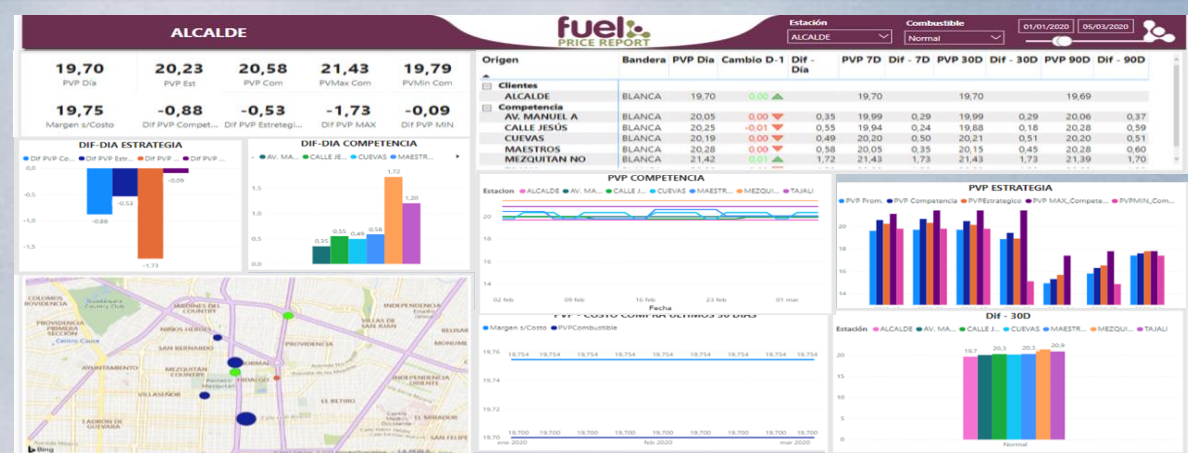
ALCALDE

fuel PRICE REPORT

Estación ALCALDE
Combustible Normal
01/01/2020 05/03/2020

19,70 PVP Día
20,23 PVP Est
20,58 PVP Com
21,43 PVMax Com
19,79 PVMin Com
19,75 Margen s/Costo
-0,88 Dif PVP Compete...
-0,53 Dif PVP Estrategi...
-1,73 Dif PVP MAX
-0,09 Dif PVP MIN

| Origen | Bandera | PVP Día | Cambio D-1 | Dif - Día | PVP 7D | Dif - 7D | PVP 30D | Dif - 30D | PVP 90D | Dif - 90D |
|---|---|---|---|---|---|---|---|---|---|---|
| Clientes | | | | | | | | | | |
| ALCALDE | BLANCA | 19,70 | 0,00 | | 19,70 | | 19,70 | | 19,69 | |
| Competencia | | | | | | | | | | |
| AV. MANUEL A | BLANCA | 20,05 | 0,00 | 0,35 | 19,99 | 0,29 | 19,99 | 0,29 | 20,06 | 0,37 |
| CALLE JESÚS | BLANCA | 20,25 | -0,01 | 0,55 | 19,94 | 0,24 | 19,88 | 0,18 | 20,28 | 0,59 |
| CUEVAS | BLANCA | 20,19 | 0,00 | 0,49 | 20,20 | 0,50 | 20,21 | 0,51 | 20,20 | 0,51 |
| MAESTROS | BLANCA | 20,28 | 0,00 | 0,58 | 20,05 | 0,35 | 20,15 | 0,45 | 20,28 | 0,60 |
| MEZQUITAN NO | BLANCA | 21,42 | 0,01 | 1,72 | 21,43 | 1,73 | 21,43 | 1,73 | 21,39 | 1,70 |

DIF-DÍA ESTRATEGIA
Dif PVP Co... Dif PVP Est... Dif PVP ... Dif PVP ...
0,0 -0,5 -1,0 -1,5
-0,88 -0,53 -1,73 -0,09

DIF-DÍA COMPETENCIA
AV. MA... CALLE JE... CUEVAS MAESTR...
1,5 1,0 0,5
0,35 0,55 0,49 0,58 1,72 1,20

PVP COMPETENCIA
Estacion ALCALDE AV. MA... CALLE J... CUEVAS MAESTR... MEZQUI... TAJALI
20 18 16 14
02 feb 09 feb 16 feb 23 feb 01 mar
Fecha

PVP ESTRATEGIA
PVP Prom. PVP Competencia PVPEstrategico PVP MAX_Compete... PVPMIN_Com...
20 18 16 14

PVP - COSTO COMPRA ÚLTIMOS 30 DÍAS
Margen s/Costo PVPCombustible
19,76 19,74 19,72 19,70
19,754 19,754 19,754 19,754 19,754 19,754 19,754 19,754 19,754
19,700 19,700 19,700 19,700 19,700 19,700 19,700 19,700 19,700
ene 2020 feb 2020 mar 2020

Dif - 30D
Estación ALCALDE AV. MA... CALLE J... CUEVAS MAESTR... MEZQUI... TAJALI
20 15 10 5 0
19,7 20,3 20,3 20,9
Normal

COLOMOS PROVIDENCIA
PROVIDENCIA
COUNTRY CLUB
NIÑOS HÉROES
SAN BERNARDO
MEZQUITAN COUNTRY
INDEPENDENCIA
SAN JUAN DE SAN ISIDRO
AVENTAMIENTO
HIDALGO
VILLASEÑOR
LADRON DE GUEVARA
EL RETIRO
INDEPENDENCIA
JESUS
Bing